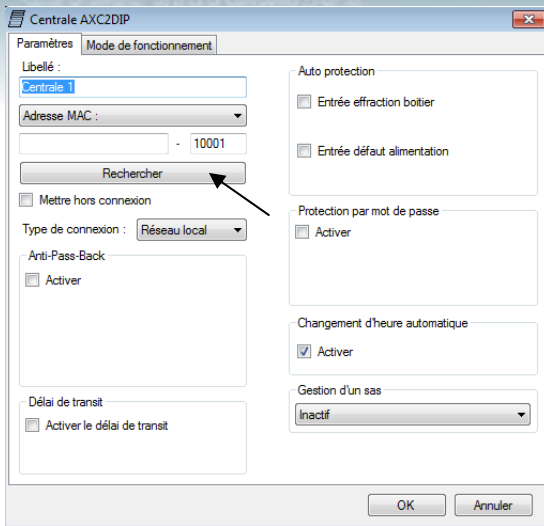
Centrale AXC2DIP

Paramètres | Mode de fonctionnement

Libellé :

Centrale 1

Adresse MAC :

- 10001

Rechercher

Mettre hors connexion

Type de connexion : Réseau local

Anti-Pass-Back

Activer

Délai de transit

Activer le délai de transit

Auto protection

Entrée effraction boitier

Entrée défaut alimentation

Protection par mot de passe

Activer

Changement d'heure automatique

Activer

Gestion d'un sas

Inactif

OK

Annuler